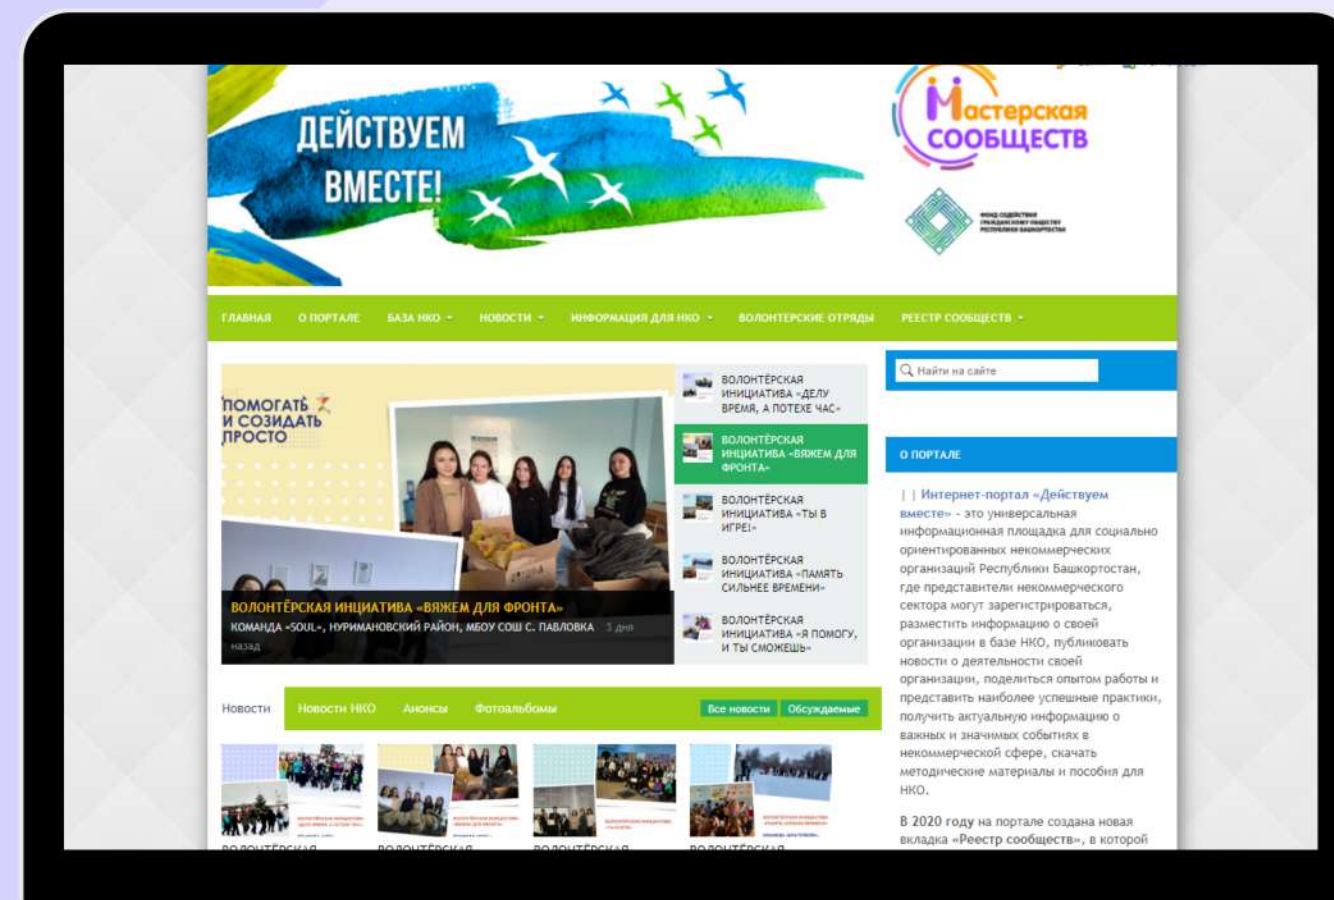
ДЕЙСТВУЕМ ВМЕСТЕ!

Мастерская СООБЩЕСТВ

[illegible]

ГЛАВНАЯ О ПОРТАЛЕ БАЗА НКО НОВОСТИ ИНФОРМАЦИЯ ДЛЯ НКО ВОЛОНТЕРСКИЕ ОТРЯДЫ РЕЕСТР СООБЩЕСТВ

ПОМОГАТЬ И СОЗИДАТЬ ПРОСТО

ВОЛОНТЁРСКАЯ ИНЦИАТИВА «ВЯЖЕМ ДЛЯ ФРОНТА»
КОМАНДА «SOUL», НУРИМАНОВСКИЙ РАЙОН, МБОУ СОШ С. ПАВЛОВКА 3 дня назад

ВОЛОНТЁРСКАЯ ИНИЦИАТИВА «ДЕЛУ ВРЕМЯ, А ПОТЕХЕ ЧАС»
ВОЛОНТЁРСКАЯ ИНИЦИАТИВА «ВЯЖЕМ ДЛЯ ФРОНТА»
ВОЛОНТЁРСКАЯ ИНИЦИАТИВА «ТЫ В ИГРЕ!»
ВОЛОНТЁРСКАЯ ИНИЦИАТИВА «ПАМЯТЬ СИЛЬНЕЕ ВРЕМЕНИ»
ВОЛОНТЁРСКАЯ ИНИЦИАТИВА «Я ПОМОГУ, И ТЫ СМОЖЕШЬ»

Найти на сайте

О ПОРТАЛЕ

| | Интернет-портал «Действуем вместе» - это универсальная информационная площадка для социально ориентированных некоммерческих организаций Республики Башкортостан, где представители некоммерческого сектора могут зарегистрироваться, разместить информацию о своей организации в базе НКО, публиковать новости о деятельности своей организации, поделиться опытом работы и представить наиболее успешные практики, получить актуальную информацию о важных и значимых событиях в некоммерческой сфере, скачать методические материалы и пособия для НКО.

В 2020 году на портале создана новая вкладка «Реестр сообществ», в которой

Новости Новости НКО Анонсы Фотоальбомы Все новости Обсуждаемые

ВОЛОНТЁРСКАЯ ВОЛОНТЁРСКАЯ ВОЛОНТЁРСКАЯ ВОЛОНТЁРСКАЯ